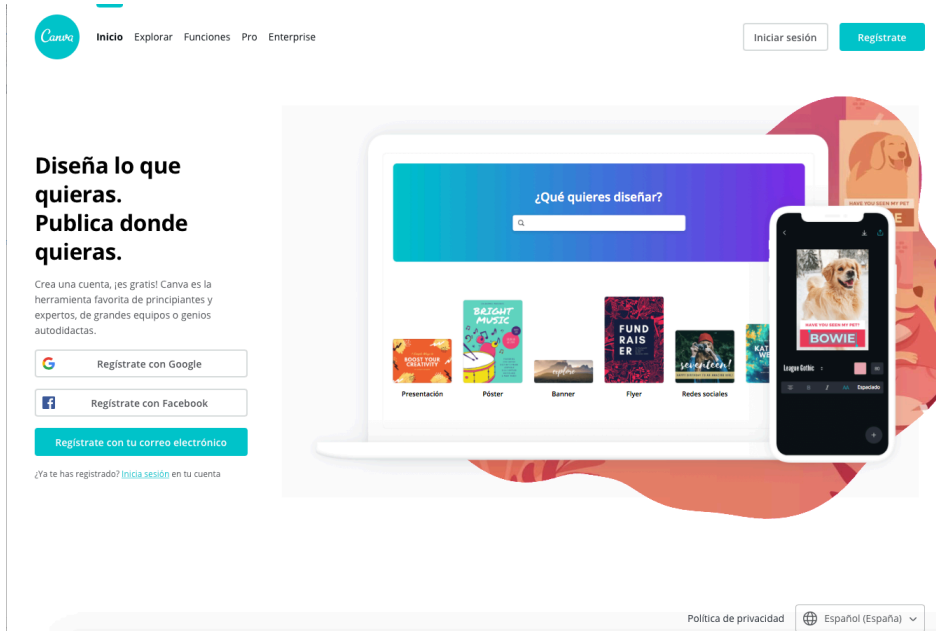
Canva

Inicio Explorar Funciones Pro Enterprise

Iniciar sesión Regístrate

Diseña lo que quieras. Publica donde quieras.

Crea una cuenta, ¡es gratis! Canva es la herramienta favorita de principiantes y expertos, de grandes equipos o genios autodidactas.

Regístrate con Google

Regístrate con Facebook

Regístrate con tu correo electrónico

¿Ya te has registrado? Inicia sesión en tu cuenta

¿Qué quieres diseñar?

BOOST YOUR CREATIVITY

BRIGHT MUSIC

explore

FUND RAIS ER

seventeen!

KAT WE

Presentación Póster Banner Flyer Redes sociales

HAVE YOU SEEN MY PET

BOWIE

League Gothic

Espaciado

HAVE YOU SEEN MY PET

Política de privacidad Español (España)